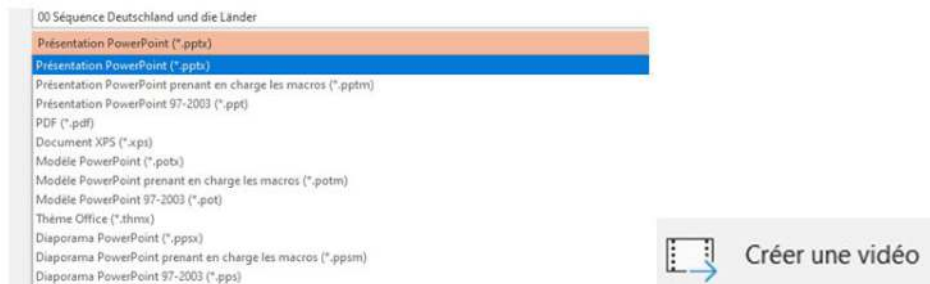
00 Séquence Deutschland und die Länder

Présentation PowerPoint (*.pptx)

Présentation PowerPoint (*.pptx)
Présentation PowerPoint prenant en charge les macros (*.pptm)
Présentation PowerPoint 97-2003 (*.ppt)
PDF (*.pdf)
Document XPS (*.xps)
Modèle PowerPoint (*.potx)
Modèle PowerPoint prenant en charge les macros (*.potm)
Modèle PowerPoint 97-2003 (*.pot)
Thème Office (*.thmx)
Diaporama PowerPoint (*.ppsx)
Diaporama PowerPoint prenant en charge les macros (*.ppsm)
Diaporama PowerPoint 97-2003 (*.pps)

Créer une vidéo